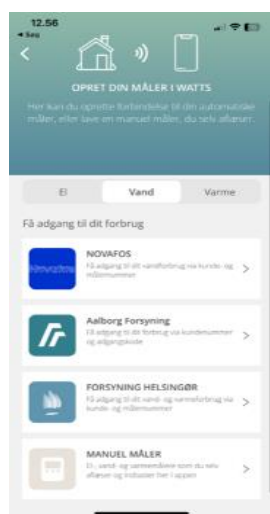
12.56
◂ Søg

<

OPRET DIN MÅLER I WATTS

Her kan du oprette forbindelse til din automatiske måler, eller lave en manuel måler, du selv aflæser.

El
Vand
Varme

Få adgang til dit forbrug

Novafos
NOVAFOS
Få adgang til dit vandforbrug via kunde- og målernummer
>

Aalborg Forsyning
Få adgang til dit forbrug via kundenummer og adgangskode
>

FORSYNING HELSINGØR
Få adgang til dit vand- og varmeforbrug via kunde- og målernummer
>

MANUEL MÅLER
El-, vand- og varmemålere som du selv aflæser og indtaster her i appen
>